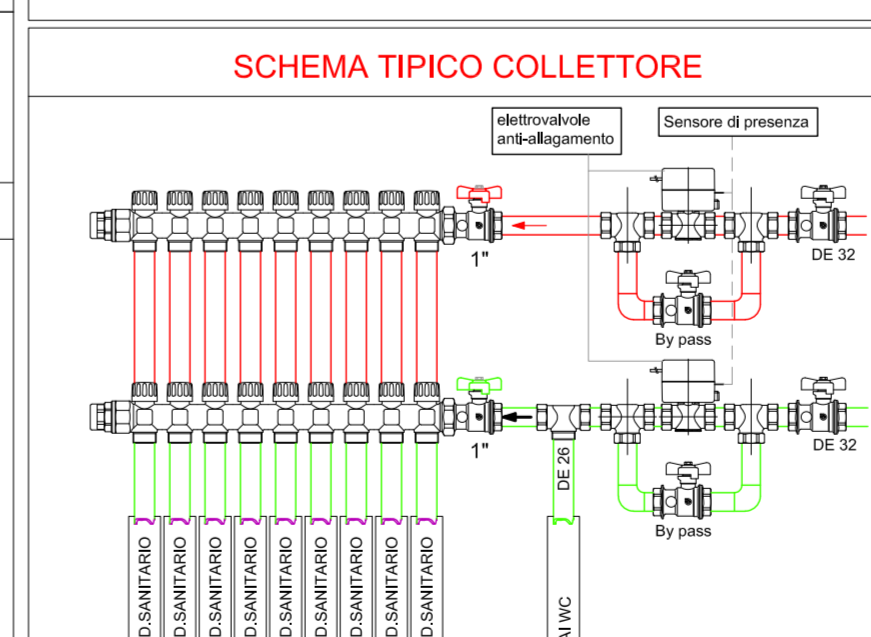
SCHEMA TIPICO COLLETTORE

elettrovalvole anti-allagamento

Sensore di presenza

1"

DE 32

By pass

1"

DE 26

DE 32

By pass

D.SANITARIO

D.SANITARIO

D.SANITARIO

D.SANITARIO

D.SANITARIO

D.SANITARIO

D.SANITARIO

D.SANITARIO

D.SANITARIO

AI WC